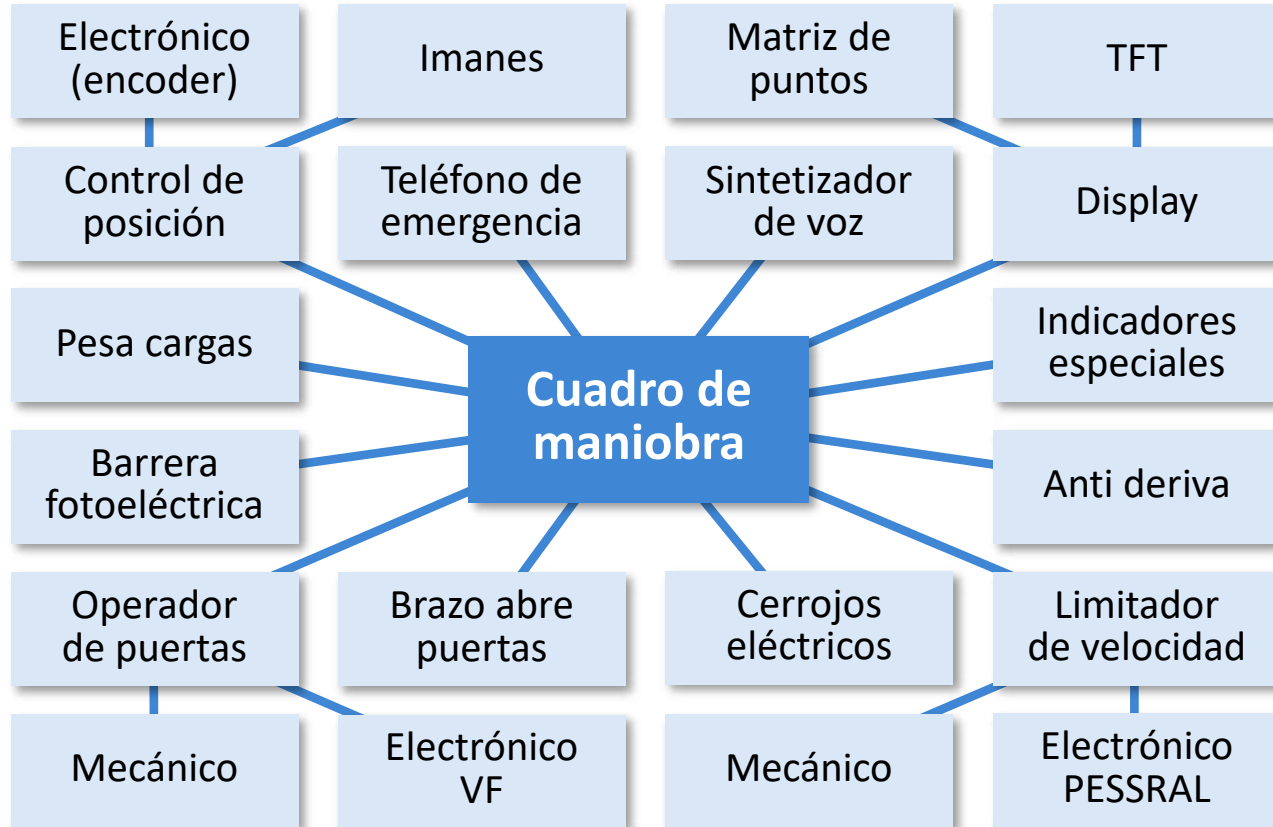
Electrónico (encoder)

Imanes

Matriz de puntos

TFT

Control de posición

Teléfono de emergencia

Sintetizador de voz

Display

Pesa cargas

Cuadro de maniobra

Indicadores especiales

Barrera fotoeléctrica

Anti deriva

Operador de puertas

Brazo abre puertas

Cerrojos eléctricos

Limitador de velocidad

Mecánico

Electrónico VF

Mecánico

Electrónico PESSRAL